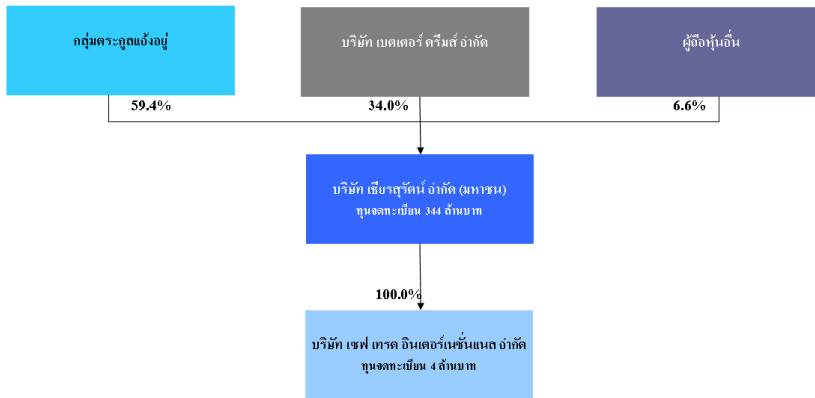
กลุ่มตระกูลแจ้งอยู่

บริษัท เบตเตอร์ ดรีมส์ จำกัด

ผู้ถือหุ้นอื่น

59.4%

34.0%

6.6%

บริษัท เชียรสุรัตน์ จำกัด (มหาชน)
ทุนจดทะเบียน 344 ล้านบาท

100.0%

บริษัท เซฟ เทรด อินเตอร์เนชั่นแนล จำกัด
ทุนจดทะเบียน 4 ล้านบาท